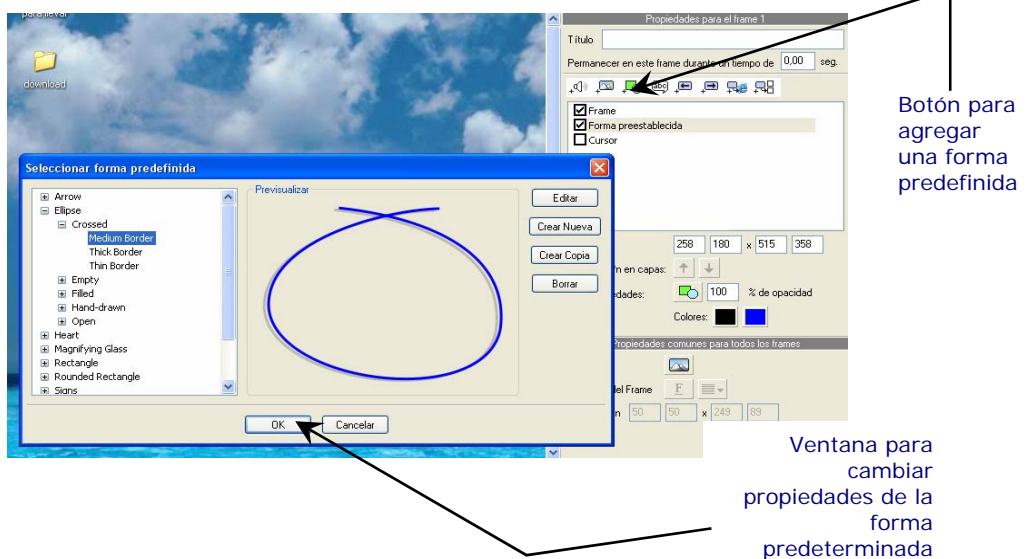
download

Propiedades para el frame 1

Título

Permanecer en este frame durante un tiempo de 0,00 seg.

Frame
Forma preestablecida
Cursor

Botón para agregar una forma predefinida

Seleccionar forma predefinida

Arrow
Ellipse
Crossed
Medium Border
Thick Border
Thin Border
Empty
Filled
Hand-drawn
Open
Heart
Magnifying Glass
Rectangle
Rounded Rectangle
Signs

Previsualizar

Editar
Crear Nueva
Crear Copia
Borrar

OK
Cancelar

258 180 x 515 358

en capas:

edades: 100 % de opacidad

Colores:

Propiedades comunes para todos los frames

del Frame

50 50 x 249 89

Ventana para cambiar propiedades de la forma predeterminada